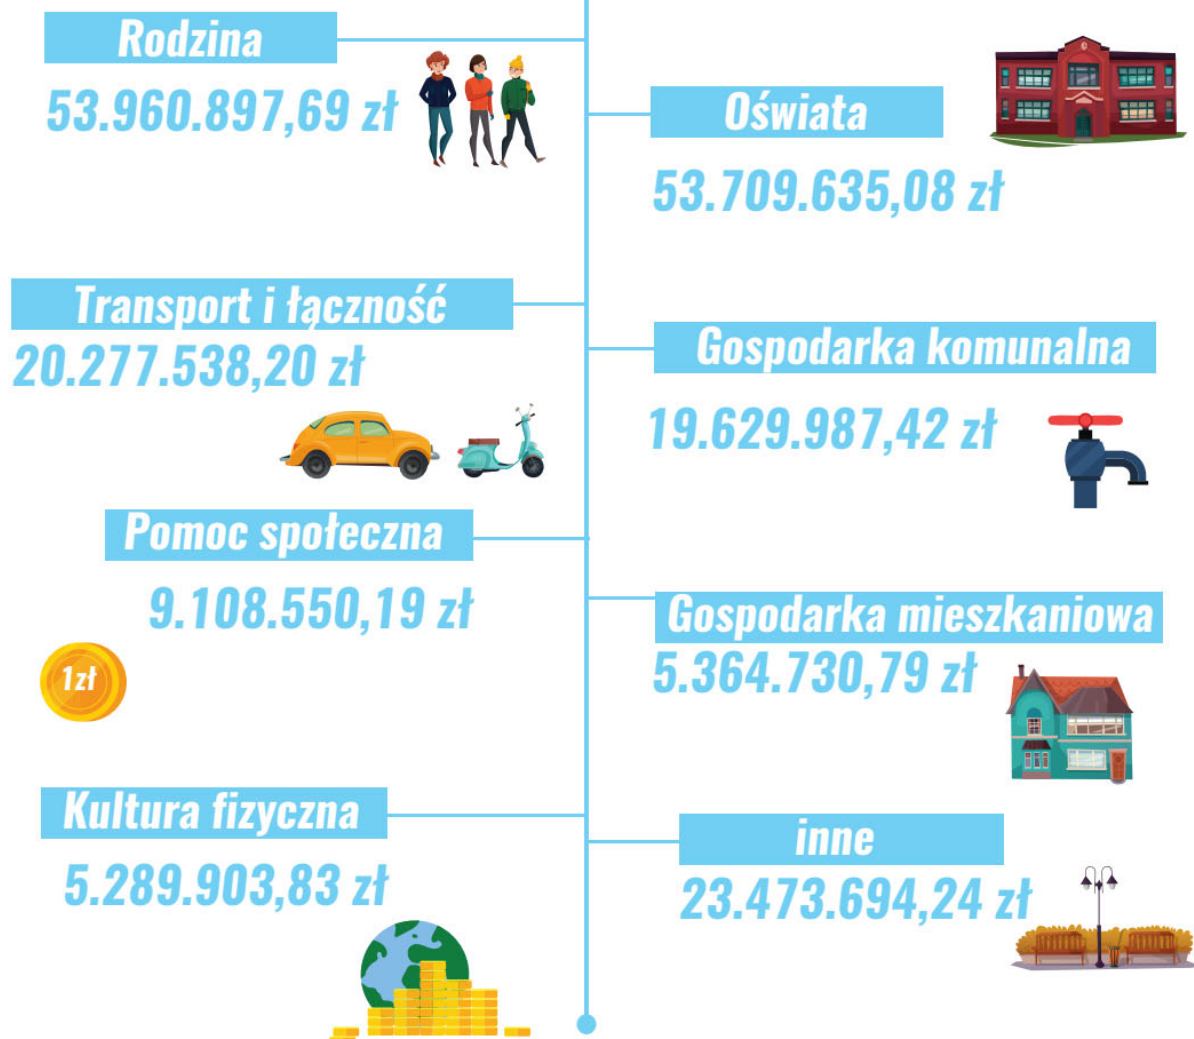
Rodzina
53.960.897,69 zł

Oświata
53.709.635,08 zł

Transport i łączność
20.277.538,20 zł

Gospodarka komunalna
19.629.987,42 zł

Pomoc społeczna
9.108.550,19 zł

1zł

Gospodarka mieszkaniowa
5.364.730,79 zł

Kultura fizyczna
5.289.903,83 zł

inne
23.473.694,24 zł